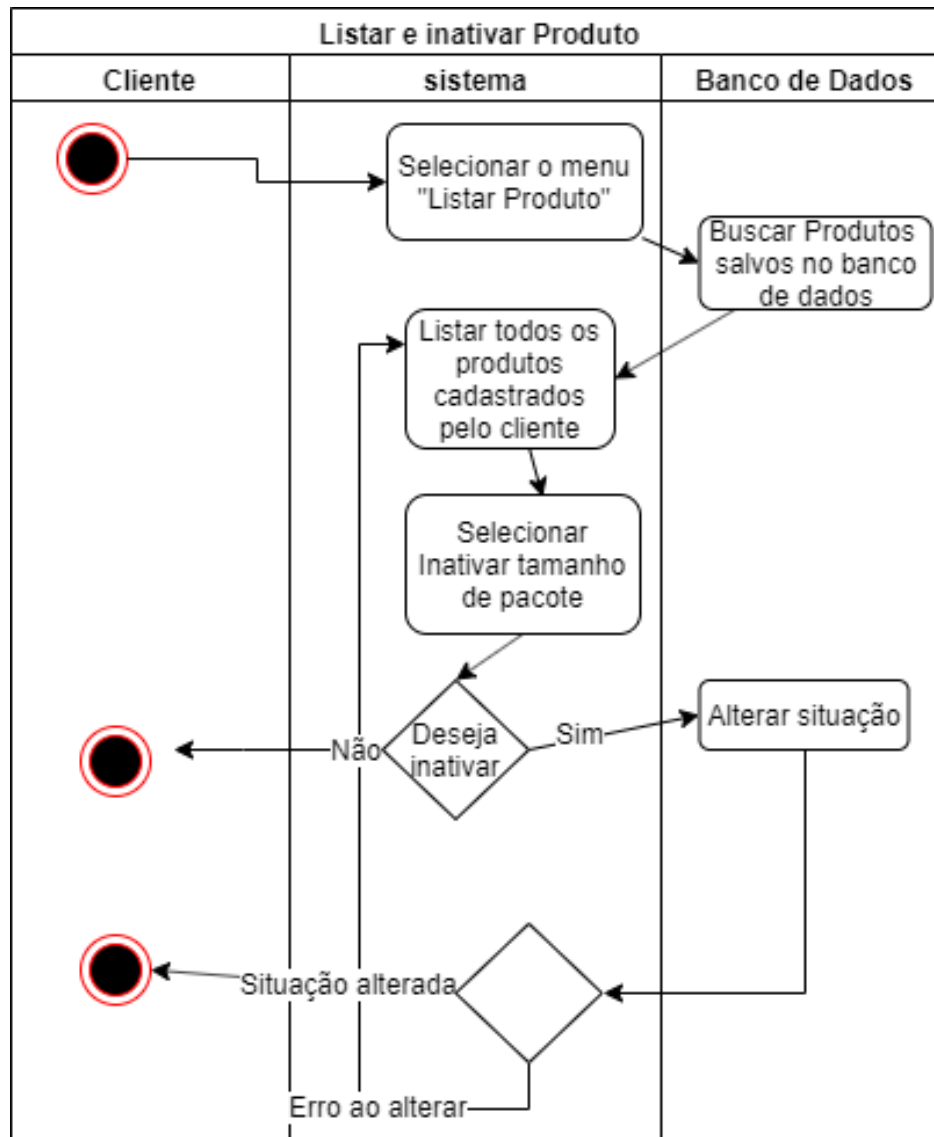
Listar e inativar Produto

| Cliente | sistema | Banco de Dados |
|---|---|---|

Selecionar o menu "Listar Produto"

Buscar Produtos salvos no banco de dados

Listar todos os produtos cadastrados pelo cliente

Selecionar Inativar tamanho de pacote

Deseja inativar

Não

Sim

Alterar situação

Situação alterada

Erro ao alterar